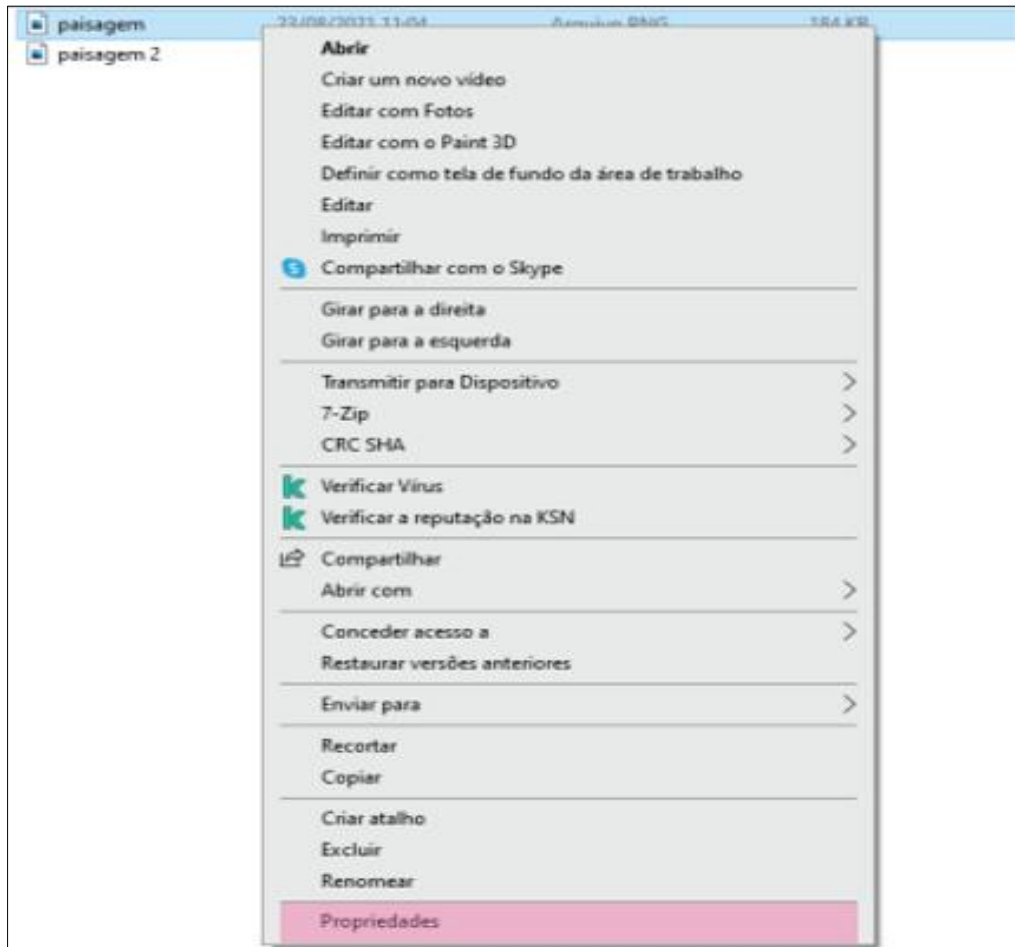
paisagem 23/08/2021 11:04 Arquivo PNG 184 KB
paisagem 2

Abrir
Criar um novo vídeo
Editar com Fotos
Editar com o Paint 3D
Definir como tela de fundo da área de trabalho
Editar
Imprimir
Compartilhar com o Skype

Girar para a direita
Girar para a esquerda

Transmitir para Dispositivo
7-Zip
CRC SHA

Verificar Vírus
Verificar a reputação na KSN

Compartilhar
Abrir com

Conceder acesso a
Restaurar versões anteriores

Enviar para

Recortar
Copiar

Criar atalho
Excluir
Renomear

Propriedades